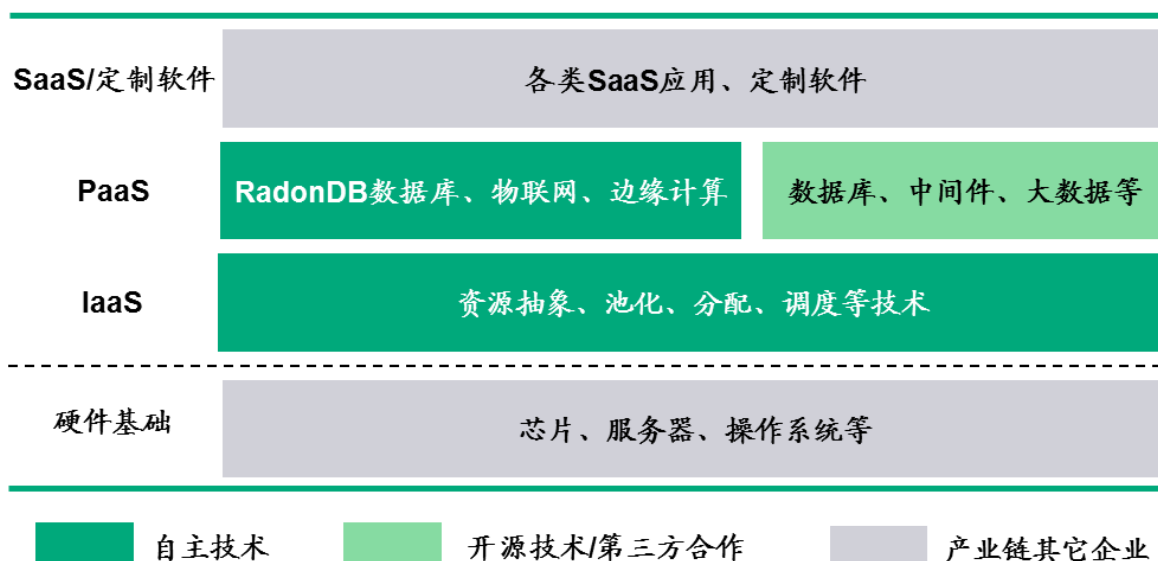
SaaS/定制软件

各类SaaS应用、定制软件

PaaS

RadonDB数据库、物联网、边缘计算

数据库、中间件、大数据等

IaaS

资源抽象、池化、分配、调度等技术

硬件基础

芯片、服务器、操作系统等

自主技术

开源技术/第三方合作

产业链其它企业